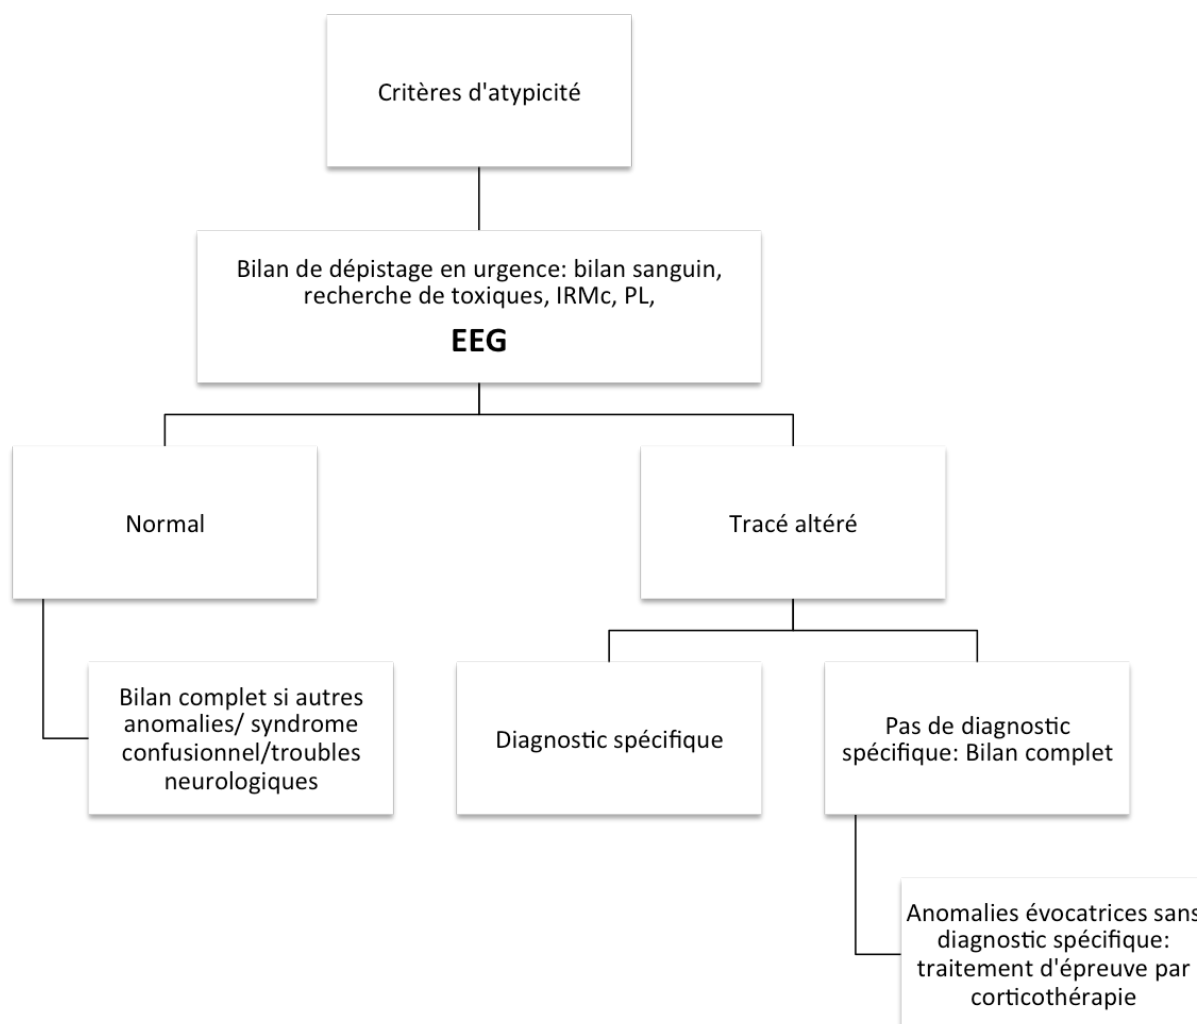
Critères d'atypicité

Bilan de dépistage en urgence: bilan sanguin, recherche de toxiques, IRMc, PL,

**EEG**

Normal

Tracé altéré

Bilan complet si autres anomalies/ syndrome confusionnel/troubles neurologiques

Diagnostic spécifique

Pas de diagnostic spécifique: Bilan complet

Anomalies évocatrices sans diagnostic spécifique: traitement d'épreuve par corticothérapie